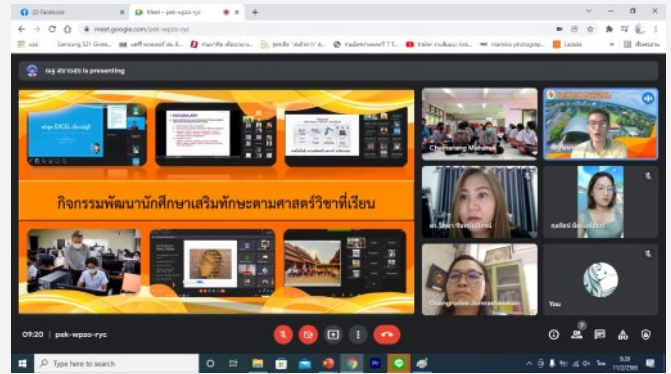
(2) Facebook
Meet - pek-wpzo-ryc
meet.google.com/pek-wpzo-ryc
Samsung S21 Gives...
Lazada
ครู สธาวรส is presenting
สรุป EXCEL เบื้องต้น
VOCABULARY
กิจกรรมพัฒนานักศึกษาเสริมทักษะตามศาสตร์วิชาที่เรียน
Chemanang Mahamas
You
09:20 | pek-wpzo-ryc
Type here to search